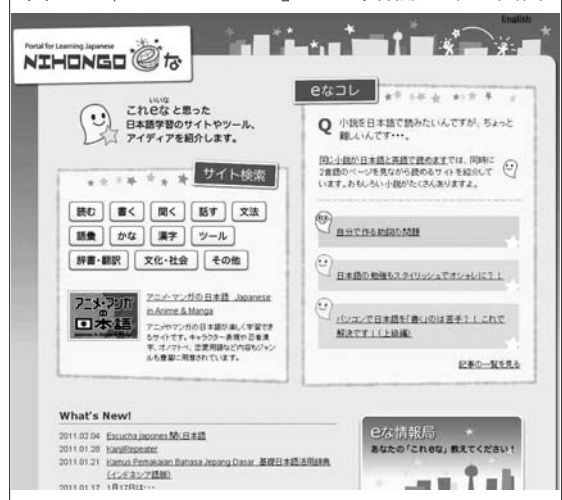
English

Portal for Learning Japanese
NIHONGO eな

いいな
これeなと思った日本語学習のサイトやツール、アイディアを紹介します。

サイト検索

読む 書く 聞く 話す 文法
語彙 かな 漢字 ツール
辞書・翻訳 文化・社会 その他

アニメ・マンガの日本語

アニメ・マンガの日本語 Japanese in Anime & Manga
アニメやマンガの日本語が楽しく学習できるサイトです。キャラクター表現や三者表現、オノマトペ、恋愛用語など内容もジャンルも豊富に用意されています。

eなコレ

Q 小説を日本語で読みたいんですが、ちょっと難しいんです…。

同じ小説が日本語と英語で読めますでは、同時に2言語のページを見ながら読めるサイトを紹介しています。おもしろい小説がたくさんありますよ。

自分で作る助詞の問題

日本語の勉強もスタイリッシュでオシャレに？！

パソコンで日本語が「書く」のは苦手？！これで解決です！（上級編）

記事の一覧を見る

What's New!
2011.02.04 Escucha japones 聞く日本語
2011.01.28 KanjiRepeater
2011.01.21 Kamus Pemakaian Bahasa Jepang Dasar 基礎日本語活用辞典（インドネシア語版）
2011.01.17 1月17日は…

eな情報局
あなたの「これeな」教えてください！